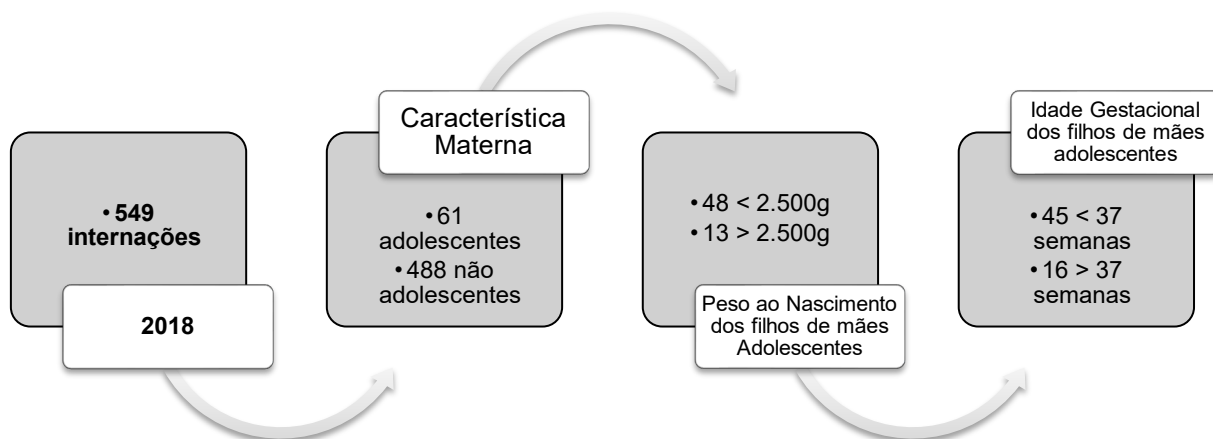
• 549 internações

2018

Característica Materna

• 61 adolescentes
• 488 não adolescentes

• 48 < 2.500g
• 13 > 2.500g

Peso ao Nascimento dos filhos de mães Adolescentes

Idade Gestacional dos filhos de mães adolescentes

• 45 < 37 semanas
• 16 > 37 semanas